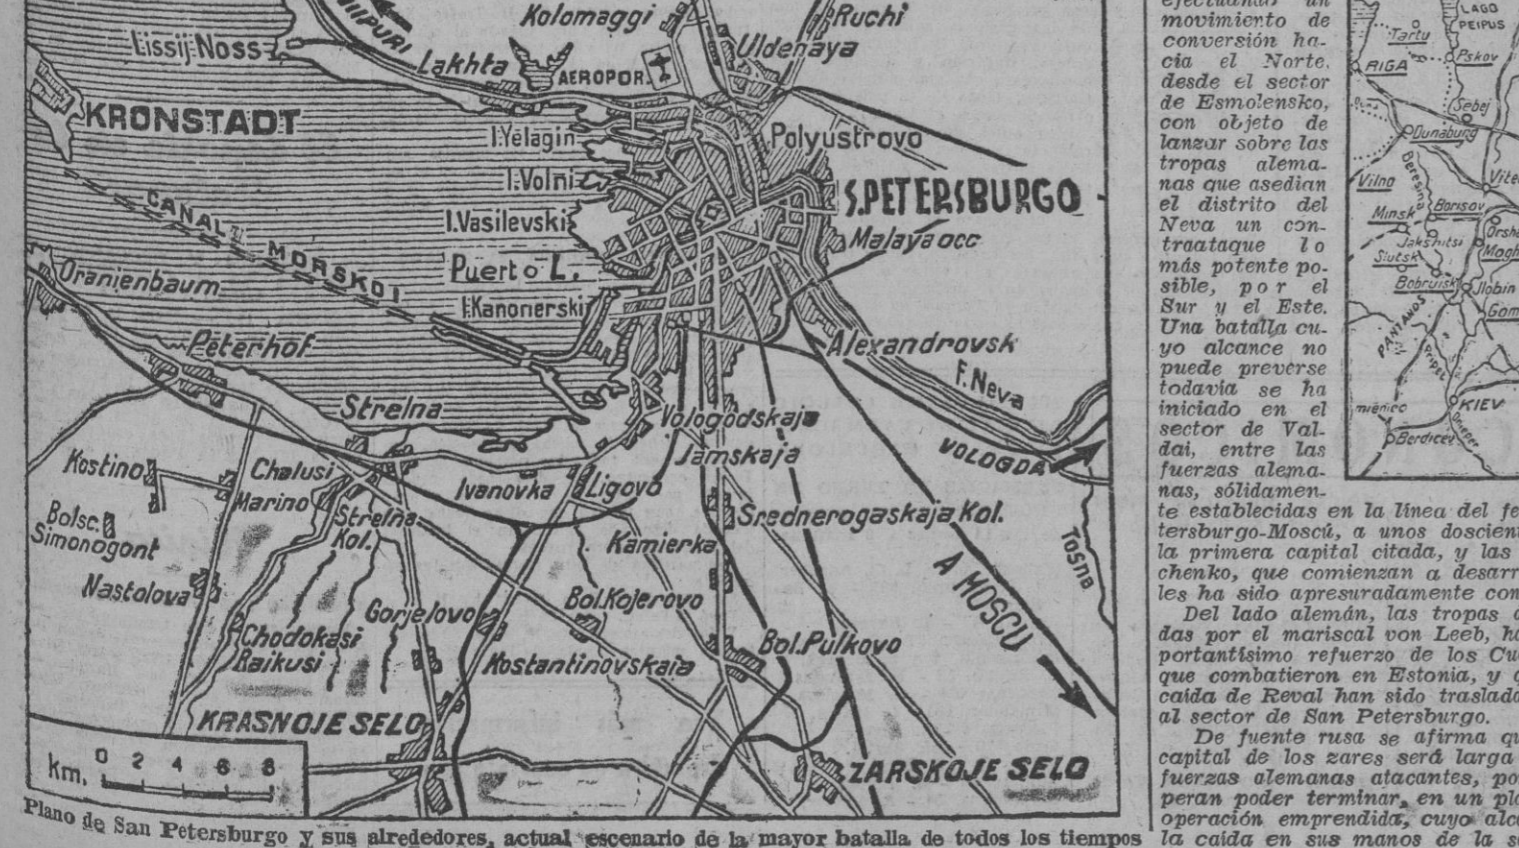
VIIPURI
Kolomaggi
Ruchi
Lissij Noss
Lakhta
Uldenaya
AEROPOR.
KRONSTADT
I.Yelagin
Polyustrovo
I.Volni
CANAL MORSKOI
S.PETERSBURGO
I.Vasilevski
Malaya occ
Oranienbaum
Puerto L.
I.Kanonerski
Peterhof
Alexandrovsk
F.Neva
Strelna
Vologodskaja
Jamskaja
VOLOGDA
Kostino
Chalusi
Marino
Ivanovka
Ligovo
Bolsc.
Simonogont
Strelna Kol.
Srednerogaskaja Kol.
Kamierka
Tosna
Nastolova
A MOSCU
Bol.Kojerovo
Gorjelovo
Chodokasi
Raikusi
Kostantinovskaja
Bol.Pulkovo
KRASNOJE SELO
km. 0 2 4 6 8
ZARSKOJE SELO
Plano de San Petersburgo y sus alrededores, actual escenario de la mayor batalla de todos los tiempos

efectuarán un movimiento de conversión hacia el Norte, desde el sector de Esmolensko, con objeto de lanzar sobre las tropas alemanas que asedian el distrito del Neva un contraataque lo más potente posible, por el Sur y el Este. Una batalla cuyo alcance no puede preverse todavía se ha iniciado en el sector de Valdai, entre las fuerzas alemanas, sólidamente establecidas en la línea del fe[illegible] tersburgo-Moscú, a unos doscien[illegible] la primera capital citada, y las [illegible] chenko, que comienzan a desarr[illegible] les ha sido apresuradamente com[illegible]
Del lado alemán, las tropas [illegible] das por el mariscal von Leeb, h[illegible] portantísimo refuerzo de los Cu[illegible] que combatieron en Estonia, y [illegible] caída de Reval han sido traslad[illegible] al sector de San Petersburgo.
De fuente rusa se afirma qu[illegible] capital de los zares será larga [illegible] fuerzas alemanas atacantes, po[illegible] peran poder terminar, en un pl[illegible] operación emprendida, cuyo alc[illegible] la caída en sus manos de la s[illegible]

LAGO PEIPUS
Tartu
RIGA
Pskov
Sebej
Dunaburg
Vilna
Vite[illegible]
Beresina
Minsk
Borisov
Orsha
Jakshitsi
Slutsk
Mogh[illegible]
Bobruisk
Jlobin
PANTANOS
Gom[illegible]
Pripet
KIEV
Berdicev
Dnieper
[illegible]